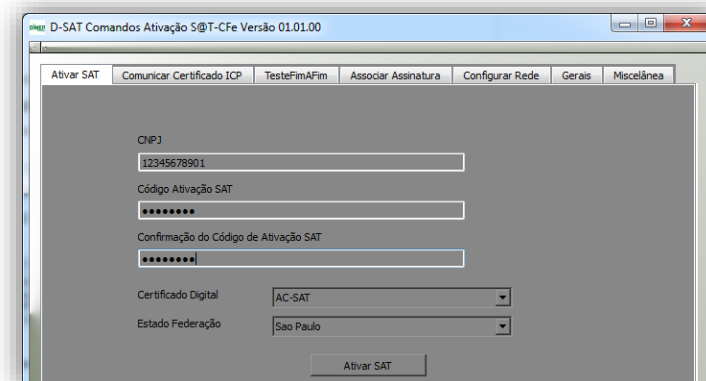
D-SAT Comandos Ativação S@T-CFe Versão 01.01.00

Ativar SAT | Comunicar Certificado ICP | TesteFimAFim | Associar Assinatura | Configurar Rede | Gerais | Miscelânea

CNPJ
12345678901
Código Ativação SAT
••••••••
Confirmação do Código de Ativação SAT
••••••••

Certificado Digital
AC-SAT
Estado Federação
Sao Paulo

Ativar SAT